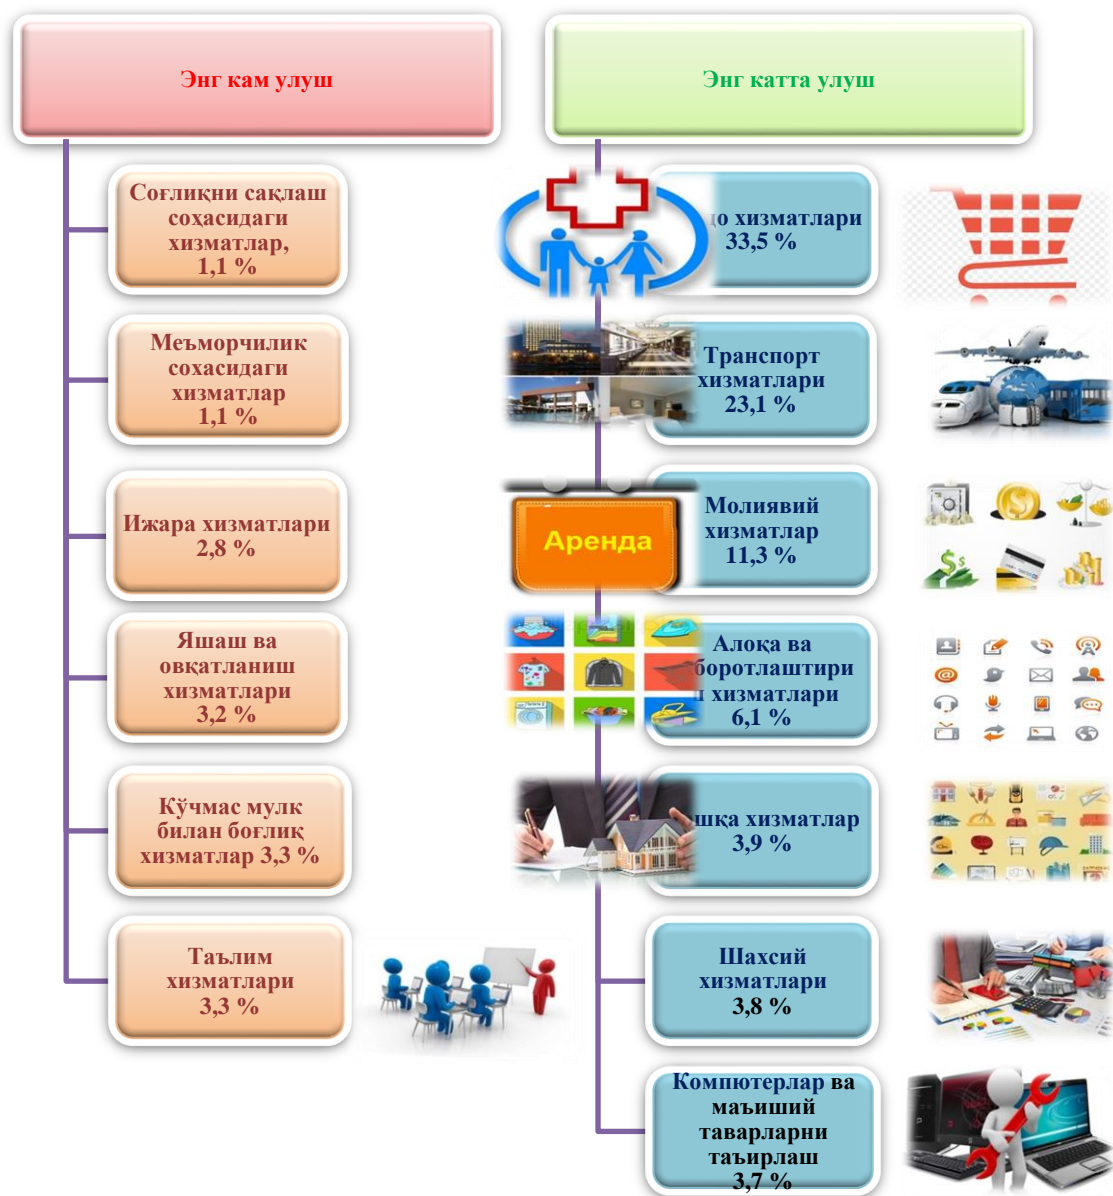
Энг кам улуш

Энг катта улуш

Соғлиқни сақлаш соҳасидаги хизматлар, 1,1 %

Меъморчилик соҳасидаги хизматлар 1,1 %

Ижара хизматлари 2,8 %

Яшаш ва овқатланиш хизматлари 3,2 %

Кўчмас мулк билан боғлиқ хизматлар 3,3 %

Таълим хизматлари 3,3 %

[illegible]о хизматлари 33,5 %

Транспорт хизматлари 23,1 %

Аренда

Молиявий хизматлар 11,3 %

Алоқа ва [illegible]боротлаштири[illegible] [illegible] хизматлари 6,1 %

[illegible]шқа хизматлар 3,9 %

Шахсий хизматлари 3,8 %

Компютерлар ва маъиший таварларни таъирлаш 3,7 %